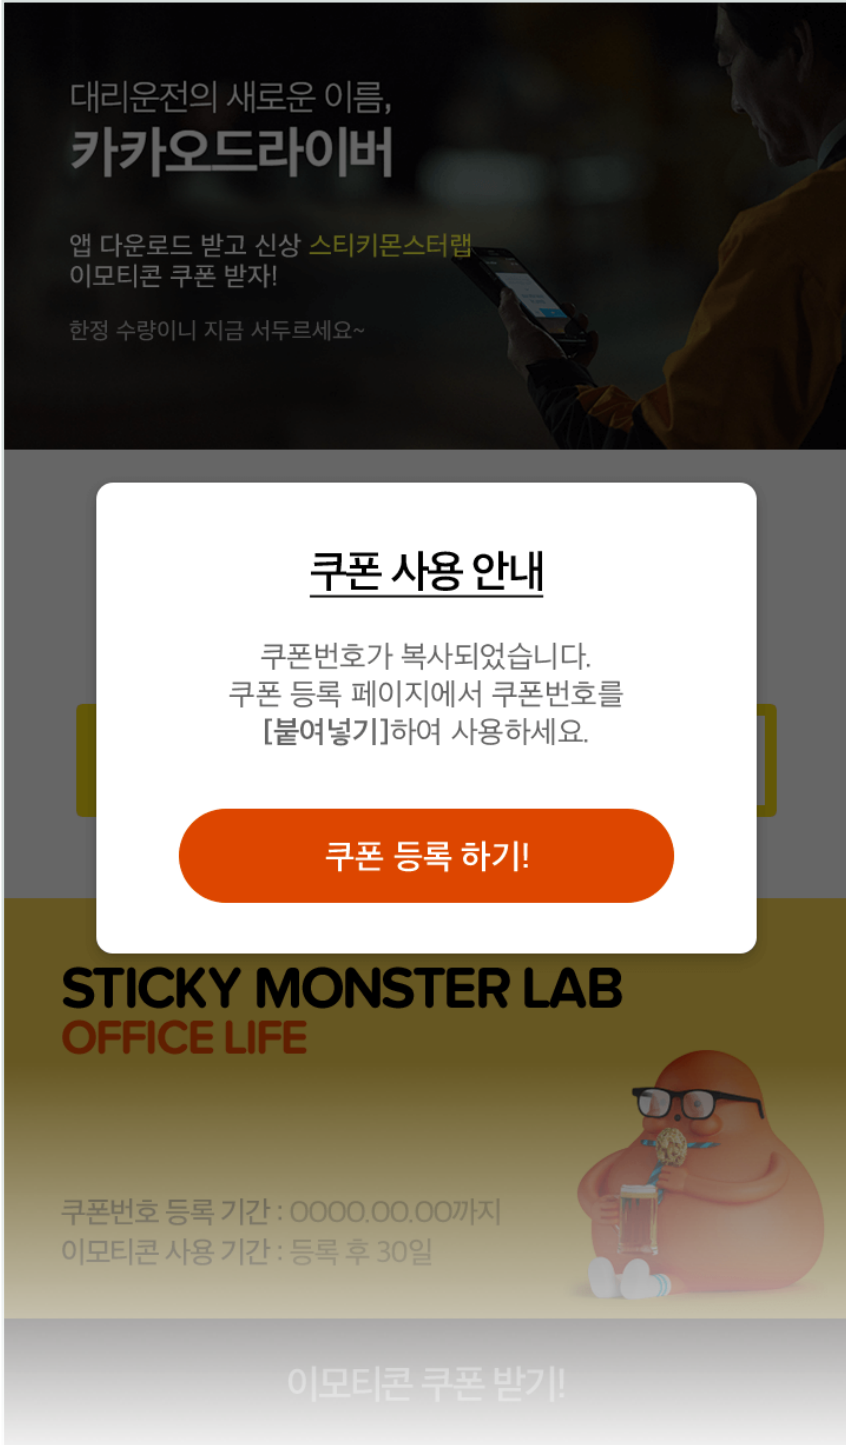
대리운전의 새로운 이름,
카카오드라이버

앱 다운로드 받고 신상 스티키몬스터랩 이모티콘 쿠폰 받자!

한정 수량이니 지금 서두르세요~

쿠폰 사용 안내

쿠폰번호가 복사되었습니다.
쿠폰 등록 페이지에서 쿠폰번호를 [붙여넣기]하여 사용하세요.

쿠폰 등록 하기!

STICKY MONSTER LAB
OFFICE LIFE

쿠폰번호 등록 기간 : 0000.00.00까지
이모티콘 사용 기간 : 등록 후 30일

이모티콘 쿠폰 받기!